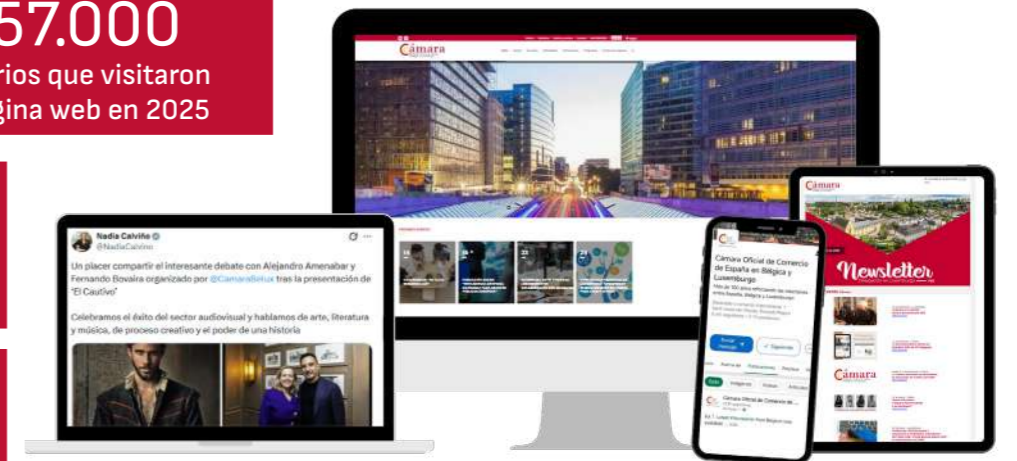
57.000
rios que visitaron
gina web en 2025

Cámara

Nadia Calviño
@NadiaCalvino

Un placer compartir el interesante debate con Alejandro Amenabar y Fernando Bovaira organizado por @CamaraBelux tras la presentación de "El Cautivo"

Celebramos el éxito del sector audiovisual y hablamos de arte, literatura y música, de proceso creativo y el poder de una historia

Cámara Oficial de Comercio de España en Bélgica y Luxemburgo

Enviar mensaje
Siguiendo

Cámara

Newsletter

Cámara